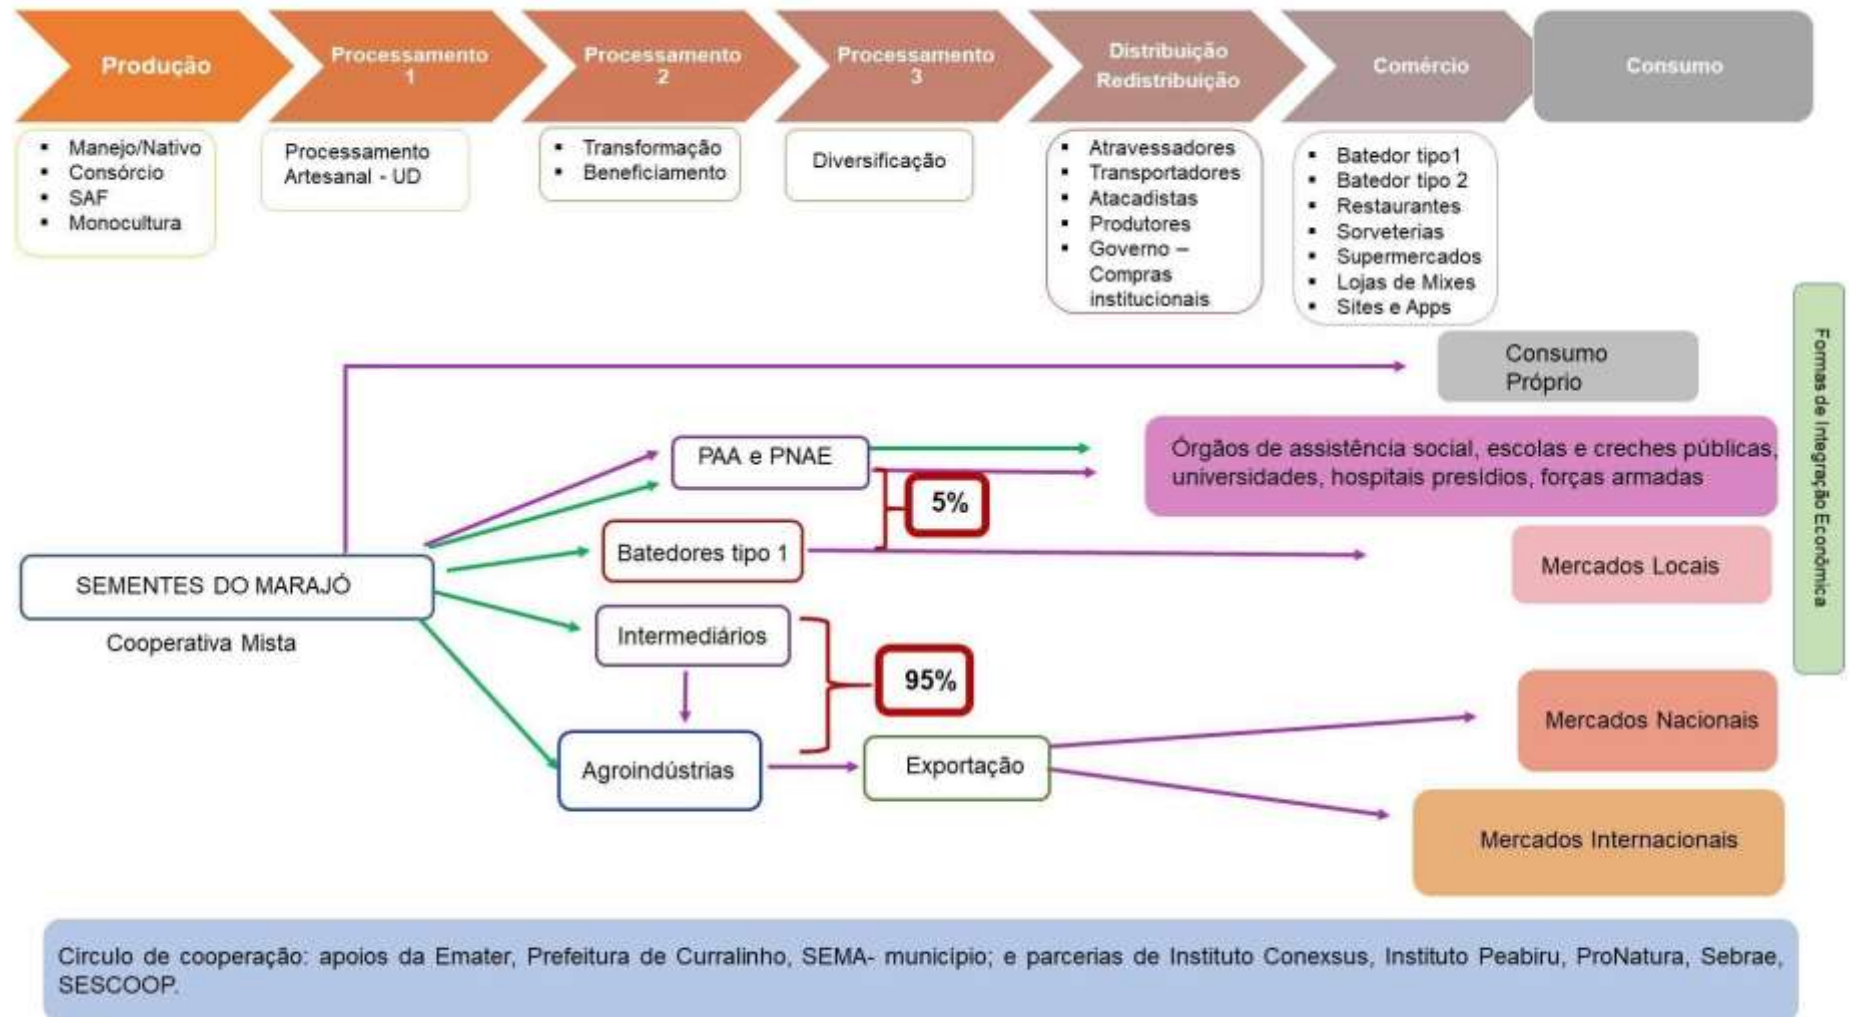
Produção

Processamento 1

Processamento 2

Processamento 3

Distribuição Redistribuição

Comércio

Consumo

- Manejo/Nativo
- Consórcio
- SAF
- Monocultura

Processamento Artesanal - UD

- Transformação
- Beneficiamento

Diversificação

- Atravessadores
- Transportadores
- Atacadistas
- Produtores
- Governo – Compras institucionais

- Batedor tipo1
- Batedor tipo 2
- Restaurantes
- Sorveterias
- Supermercados
- Lojas de Mixes
- Sites e Apps

Formas de Integração Econômica

Consumo Próprio

PAA e PNAE

Órgãos de assistência social, escolas e creches públicas, universidades, hospitais presídios, forças armadas

5%

Batedores tipo 1

Mercados Locais

SEMENTES DO MARAJÓ

Cooperativa Mista

Intermediários

95%

Mercados Nacionais

Agroindústrias

Exportação

Mercados Internacionais

Circulo de cooperação: apoios da Emater, Prefeitura de Curralinho, SEMA- município; e parcerias de Instituto Conexsus, Instituto Peabiru, ProNatura, Sebrae, SESCOOP.